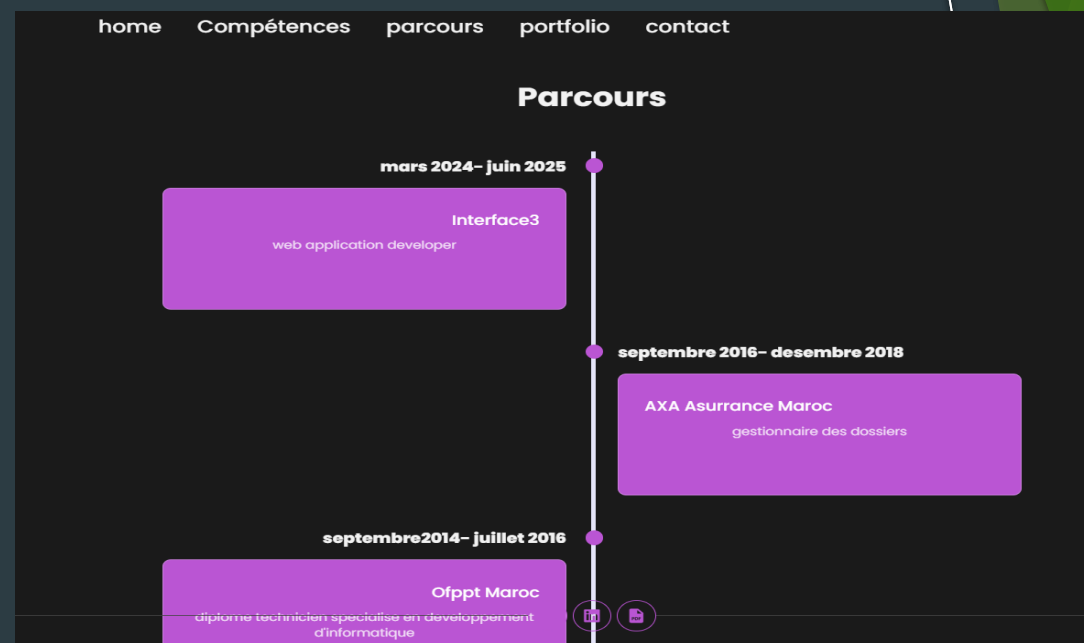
home Compétences parcours portfolio contact

Parcours

mars 2024- juin 2025

Interface3

web application developer

septembre 2016- desembre 2018

AXA Asurrance Maroc

gestionnaire des dossiers

septembre2014- juillet 2016

Ofppt Maroc

diplome technicien specialise en developpement d'informatique